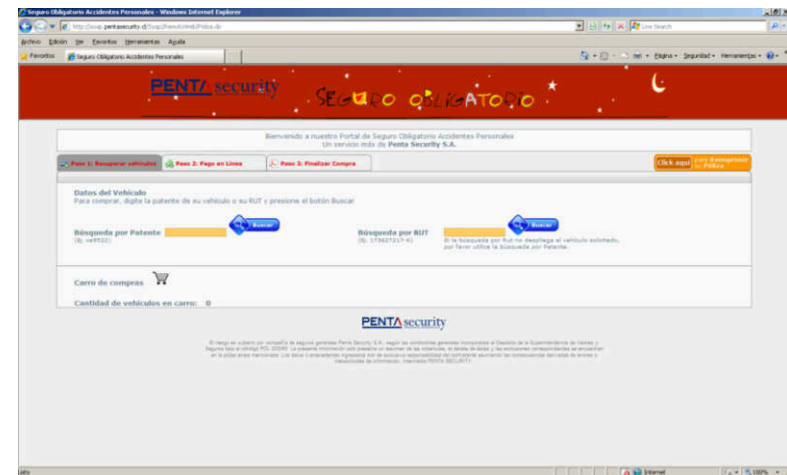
Seguro Obligatorio Accidentes Personales - Windows Internet Explorer

http://soap.pentasecurity.cl/Soap/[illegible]/Poliza.do

Live Search

Archivo Edición Ver Favoritos Herramientas Ayuda

Favoritos | Seguro Obligatorio Accidentes Personales

Página • Seguridad • Herramientas •

PENTA security

SEGURO OBLIGATORIO

Bienvenido a nuestro Portal de Seguro Obligatorio Accidentes Personales
Un servicio más de Penta Security S.A.

Paso 1: Recuperar vehículos | Paso 2: Pago en Línea | Paso 3: Finalizar Compra

Click aquí | Para Reimprimir su Póliza

Datos del Vehículo
Para comprar, digite la patente de su vehículo o su RUT y presione el botón Buscar

Búsqueda por Patente
(Ej. xx9933)

Buscar

Búsqueda por RUT
(Ej. 17362717-K)

Buscar

Si la búsqueda por Rut no despliega el vehículo solicitado, por favor utilice la búsqueda por Patente.

Carro de compras

Cantidad de vehículos en carro: 0

PENTA security

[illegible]

Listo

Internet

100%